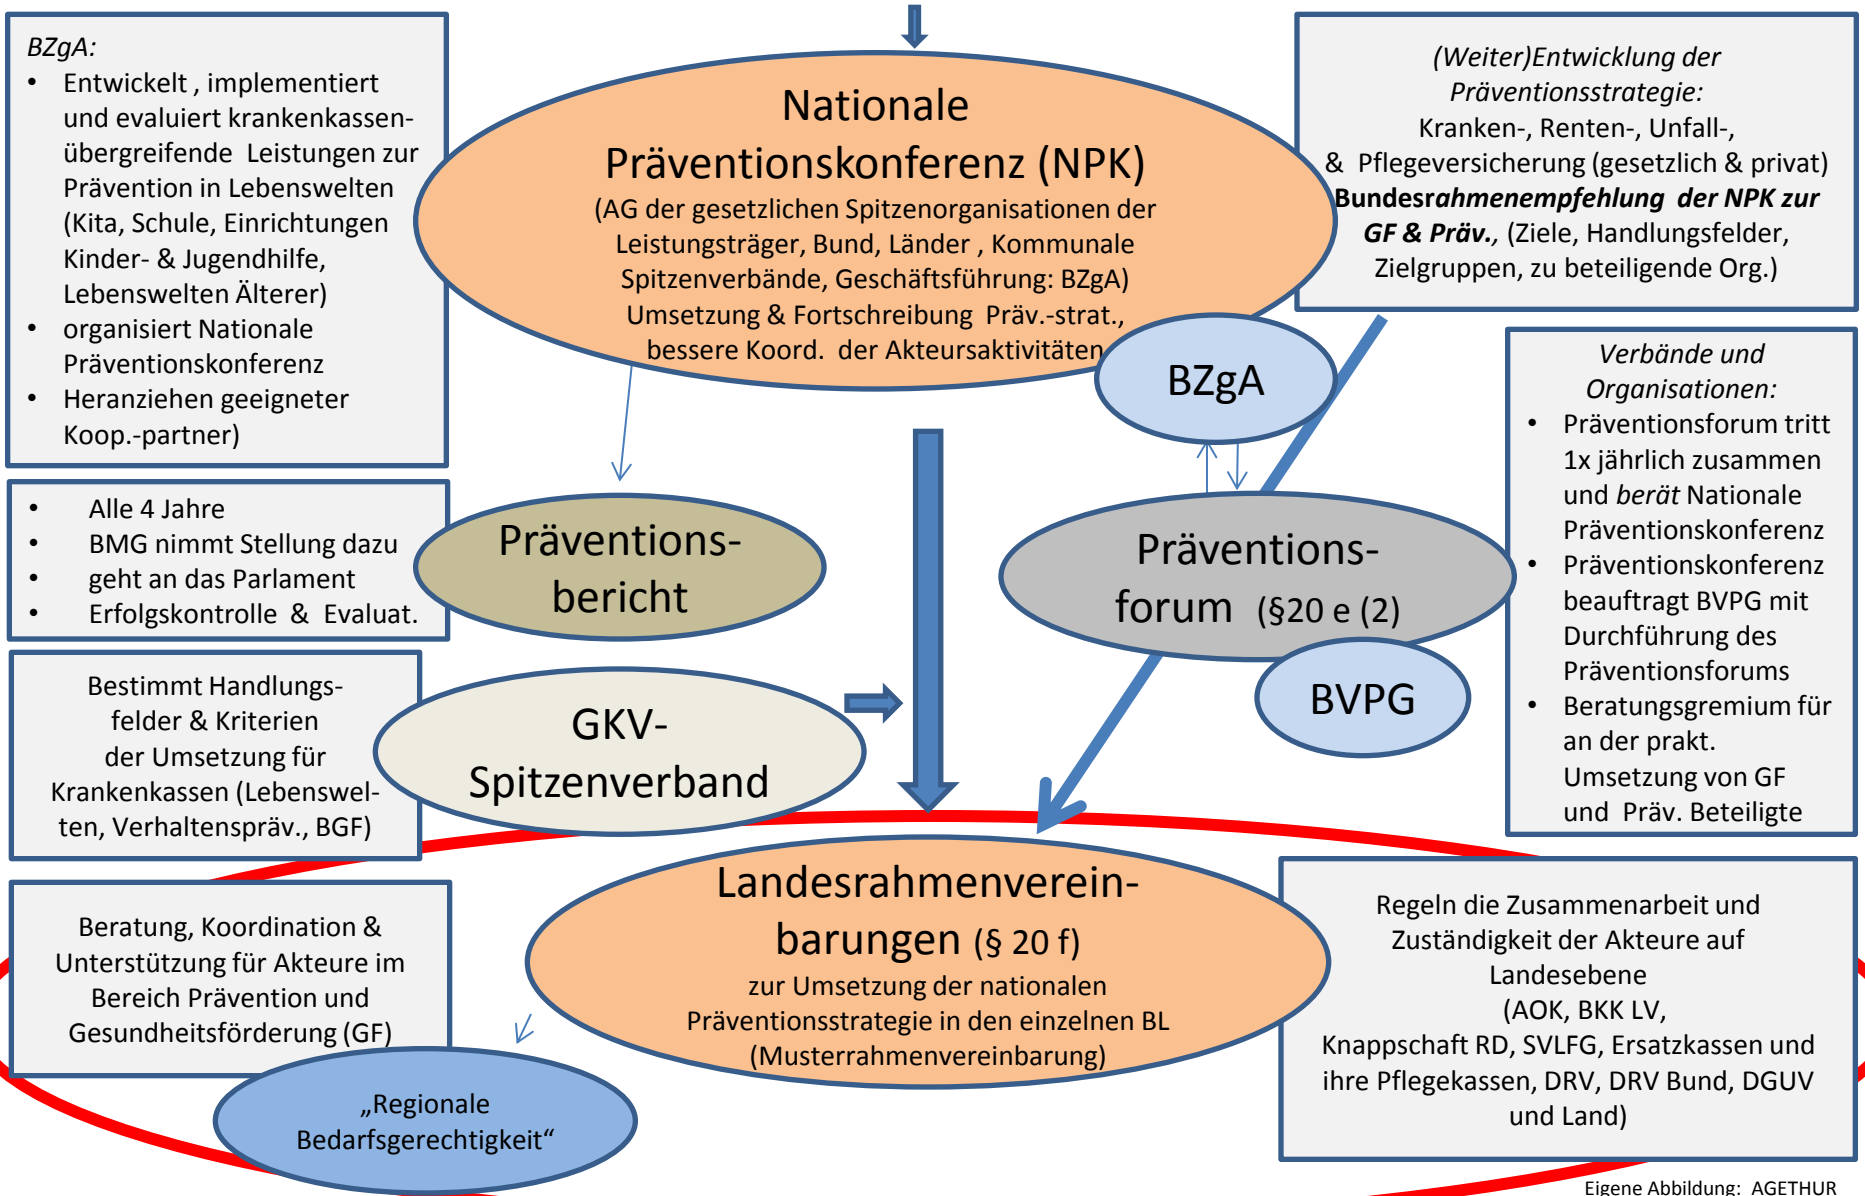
BZgA:
• Entwickelt , implementiert und evaluiert krankenkassenübergreifende Leistungen zur Prävention in Lebenswelten (Kita, Schule, Einrichtungen Kinder- & Jugendhilfe, Lebenswelten Älterer)
• organisiert Nationale Präventionskonferenz
• Heranziehen geeigneter Koop.-partner)

Nationale Präventionskonferenz (NPK)
(AG der gesetzlichen Spitzenorganisationen der Leistungsträger, Bund, Länder , Kommunale Spitzenverbände, Geschäftsführung: BZgA)
Umsetzung & Fortschreibung Präv.-strat., bessere Koord. der Akteursaktivitäten

(Weiter)Entwicklung der Präventionsstrategie:
Kranken-, Renten-, Unfall-, & Pflegeversicherung (gesetzlich & privat)
Bundesrahmenempfehlung der NPK zur GF & Präv., (Ziele, Handlungsfelder, Zielgruppen, zu beteiligende Org.)

BZgA

Verbände und Organisationen:
• Präventionsforum tritt 1x jährlich zusammen und berät Nationale Präventionskonferenz
• Präventionskonferenz beauftragt BVPG mit Durchführung des Präventionsforums
• Beratungsgremium für an der prakt. Umsetzung von GF und Präv. Beteiligte

• Alle 4 Jahre
• BMG nimmt Stellung dazu
• geht an das Parlament
• Erfolgskontrolle & Evaluat.

Präventions-bericht

Präventions-forum (§20 e (2)

BVPG

Bestimmt Handlungsfelder & Kriterien der Umsetzung für Krankenkassen (Lebenswelten, Verhaltenspräv., BGF)

GKV-Spitzenverband

Beratung, Koordination & Unterstützung für Akteure im Bereich Prävention und Gesundheitsförderung (GF)

Landesrahmenvereinbarungen (§ 20 f)
zur Umsetzung der nationalen Präventionsstrategie in den einzelnen BL (Musterrahmenvereinbarung)

Regeln die Zusammenarbeit und Zuständigkeit der Akteure auf Landesebene (AOK, BKK LV, Knappschaft RD, SVLFG, Ersatzkassen und ihre Pflegekassen, DRV, DRV Bund, DGUV und Land)

„Regionale Bedarfsgerechtigkeit“

Eigene Abbildung: AGETHUR